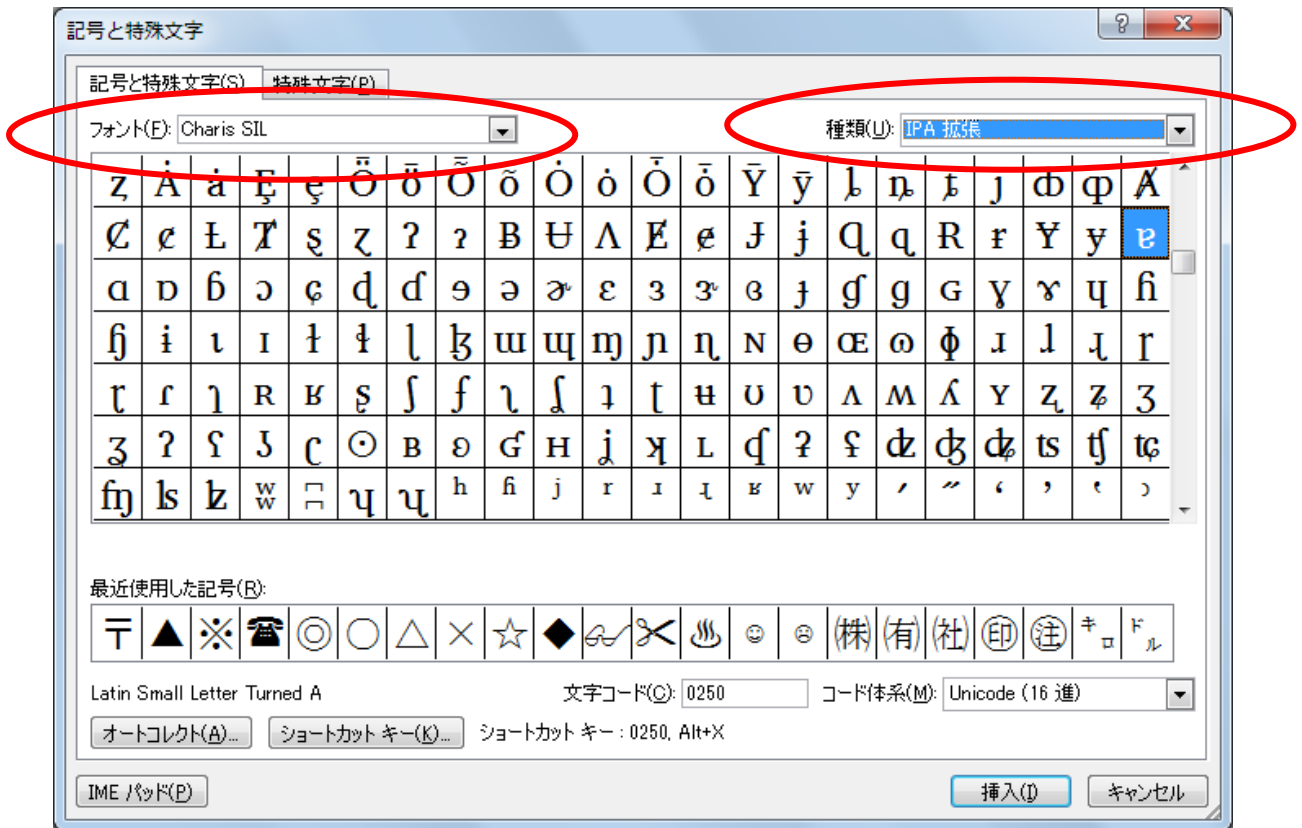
記号と特殊文字

?

X

記号と特殊文字(S)

特殊文字(P)

フォント(F): Charis SIL

種類(U): IPA 拡張

| ȥ | Ȧ | ȧ | Ȩ | ȩ | Ȫ | ȫ | Ȭ | ȭ | Ȯ | ȯ | Ȱ | ȱ | Ȳ | ȳ | ȴ | ȵ | ȶ | ȷ | ȸ | ȹ | Ⱥ |
|---|---|---|---|---|---|---|---|---|---|---|---|---|---|---|---|---|---|---|---|---|---|
| Ȼ | ȼ | Ƚ | Ⱦ | ȿ | ɀ | Ɂ | ɂ | Ƀ | Ʉ | Ʌ | Ɇ | ɇ | Ɉ | ɉ | Ɋ | ɋ | Ɍ | ɍ | Ɏ | ɏ | ɐ |
| ɑ | ɒ | ɓ | ɔ | ɕ | ɖ | ɗ | ɘ | ə | ɚ | ɛ | ɜ | ɝ | ɞ | ɟ | ɠ | ɡ | ɢ | ɣ | ɤ | ɥ | ɦ |
| ɧ | ɨ | ɩ | ɪ | ɫ | ɬ | ɭ | ɮ | ɯ | ɰ | ɱ | ɲ | ɳ | ɴ | ɵ | ɶ | ɷ | ɸ | ɹ | ɺ | ɻ | ɼ |
| ɽ | ɾ | ɿ | ʀ | ʁ | ʂ | ʃ | ʄ | ʅ | ʆ | ʇ | ʈ | ʉ | ʊ | ʋ | ʌ | ʍ | ʎ | ʏ | ʐ | ʑ | ʒ |
| ʓ | ʔ | ʕ | ʖ | ʗ | ʘ | ʙ | ʚ | ʛ | ʜ | ʝ | ʞ | ʟ | ʠ | ʡ | ʢ | ʣ | ʤ | ʥ | ʦ | ʧ | ʨ |
| ʩ | ʪ | ʫ | ʬ | ʭ | ʮ | ʯ | ʰ | ʱ | ʲ | ʳ | ʴ | ʵ | ʶ | ʷ | ʸ | ʹ | ʺ | ʻ | ʼ | ʽ | ʾ |

最近使用した記号(R):

| 〒 | ▲ | ※ | ☎ | ◎ | ○ | △ | × | ☆ | ◆ | ✍ | ✂ | ♨ | ☺ | ☹ | ㈱ | ㈲ | ㈳ | ㊞ | ㊟ | ㌔ | ㌦ |
|---|---|---|---|---|---|---|---|---|---|---|---|---|---|---|---|---|---|---|---|---|---|

Latin Small Letter Turned A

文字コード(C): 0250

コード体系(M): Unicode (16 進)

オートコレクト(A)...

ショートカット キー(K)...

ショートカット キー : 0250, Alt+X

IME パッド(P)

挿入(I)

キャンセル